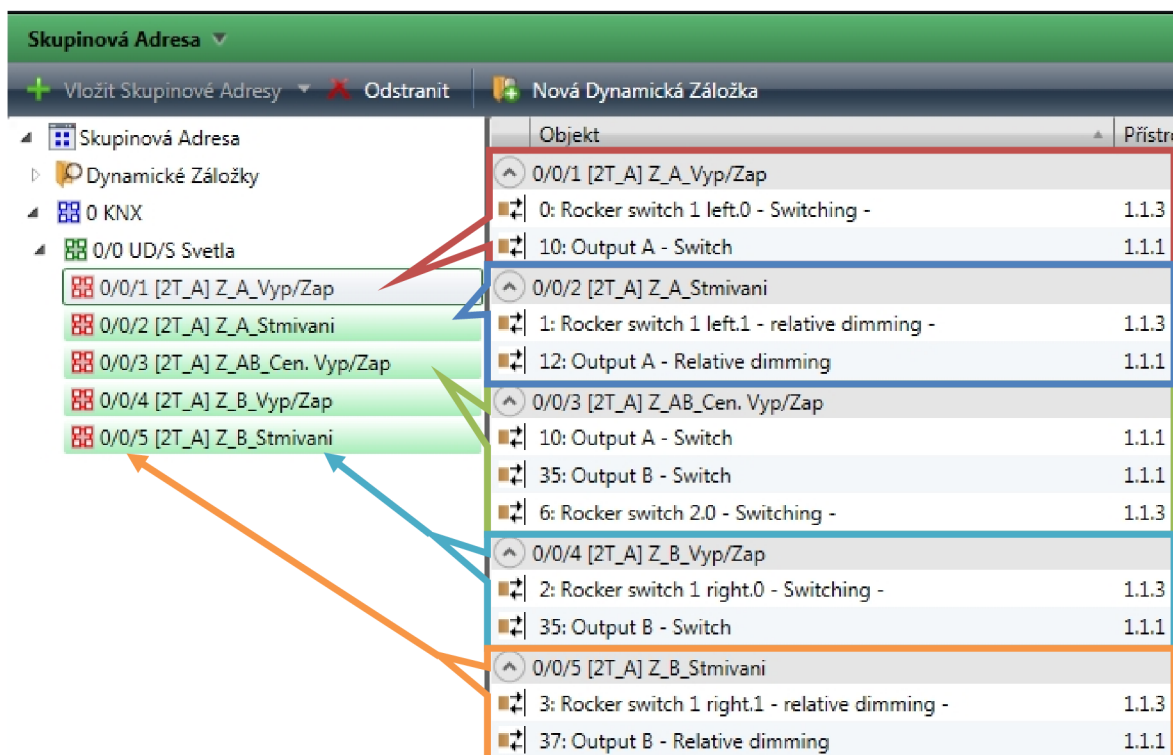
Skupinová Adresa

Vložit Skupinové Adresy Odstranit Nová Dynamická Záložka

Skupinová Adresa
Dynamické Záložky
0 KNX
0/0 UD/S Svetla
0/0/1 [2T_A] Z_A_Vyp/Zap
0/0/2 [2T_A] Z_A_Stmivani
0/0/3 [2T_A] Z_AB_Cen. Vyp/Zap
0/0/4 [2T_A] Z_B_Vyp/Zap
0/0/5 [2T_A] Z_B_Stmivani

| Objekt | Přístro |
|---|---|
| 0/0/1 [2T_A] Z_A_Vyp/Zap | |
| 0: Rocker switch 1 left.0 - Switching - | 1.1.3 |
| 10: Output A - Switch | 1.1.1 |
| 0/0/2 [2T_A] Z_A_Stmivani | |
| 1: Rocker switch 1 left.1 - relative dimming - | 1.1.3 |
| 12: Output A - Relative dimming | 1.1.1 |
| 0/0/3 [2T_A] Z_AB_Cen. Vyp/Zap | |
| 10: Output A - Switch | 1.1.1 |
| 35: Output B - Switch | 1.1.1 |
| 6: Rocker switch 2.0 - Switching - | 1.1.3 |
| 0/0/4 [2T_A] Z_B_Vyp/Zap | |
| 2: Rocker switch 1 right.0 - Switching - | 1.1.3 |
| 35: Output B - Switch | 1.1.1 |
| 0/0/5 [2T_A] Z_B_Stmivani | |
| 3: Rocker switch 1 right.1 - relative dimming - | 1.1.3 |
| 37: Output B - Relative dimming | 1.1.1 |